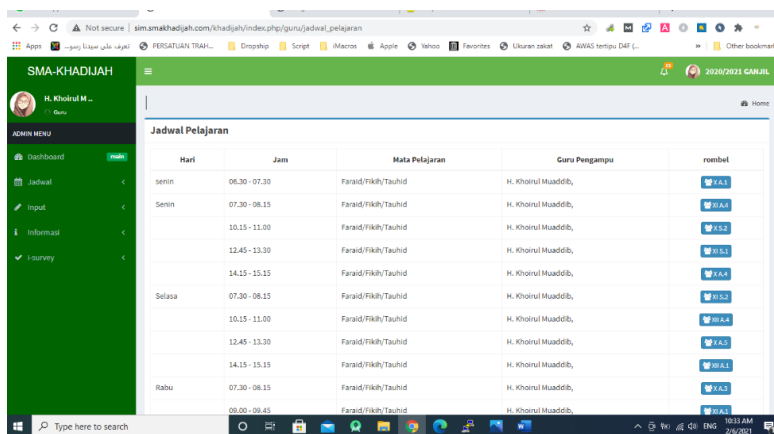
Not secure | sim.smakhadijah.com/khadijah/index.php/guru/jadwal_pelajaran

Apps تعرف على سيدنا رسو... PERSATUAN TRAH... Dropship Script iMacros Apple Yahoo Favorites Ukuran zakat AWAS tertipu D4F (... Other bookmarks

SMA-KHADIJAH

2020/2021 GANJIL

H. Khoirul M...
Guru

ADMIN MENU

Dashboard main
Jadwal
Input
Informasi
i-survey

Home

Jadwal Pelajaran

| Hari | Jam | Mata Pelajaran | Guru Pengampu | rombel |
|---|---|---|---|---|
| senin | 06.30 - 07.30 | Faraid/Fikih/Tauhid | H. Khoirul Muaddib, | X A.1 |
| Senin | 07.30 - 08.15 | Faraid/Fikih/Tauhid | H. Khoirul Muaddib, | XI A.4 |
| | 10.15 - 11.00 | Faraid/Fikih/Tauhid | H. Khoirul Muaddib, | X S.2 |
| | 12.45 - 13.30 | Faraid/Fikih/Tauhid | H. Khoirul Muaddib, | XI S.1 |
| | 14.15 - 15.15 | Faraid/Fikih/Tauhid | H. Khoirul Muaddib, | X A.4 |
| Selasa | 07.30 - 08.15 | Faraid/Fikih/Tauhid | H. Khoirul Muaddib, | XI S.2 |
| | 10.15 - 11.00 | Faraid/Fikih/Tauhid | H. Khoirul Muaddib, | XII A.4 |
| | 12.45 - 13.30 | Faraid/Fikih/Tauhid | H. Khoirul Muaddib, | X A.5 |
| | 14.15 - 15.15 | Faraid/Fikih/Tauhid | H. Khoirul Muaddib, | XII A.1 |
| Rabu | 07.30 - 08.15 | Faraid/Fikih/Tauhid | H. Khoirul Muaddib, | X A.3 |
| | 09.00 - 09.45 | Faraid/Fikih/Tauhid | H. Khoirul Muaddib, | XI A.1 |

Type here to search

ENG 10:33 AM 2/6/2021